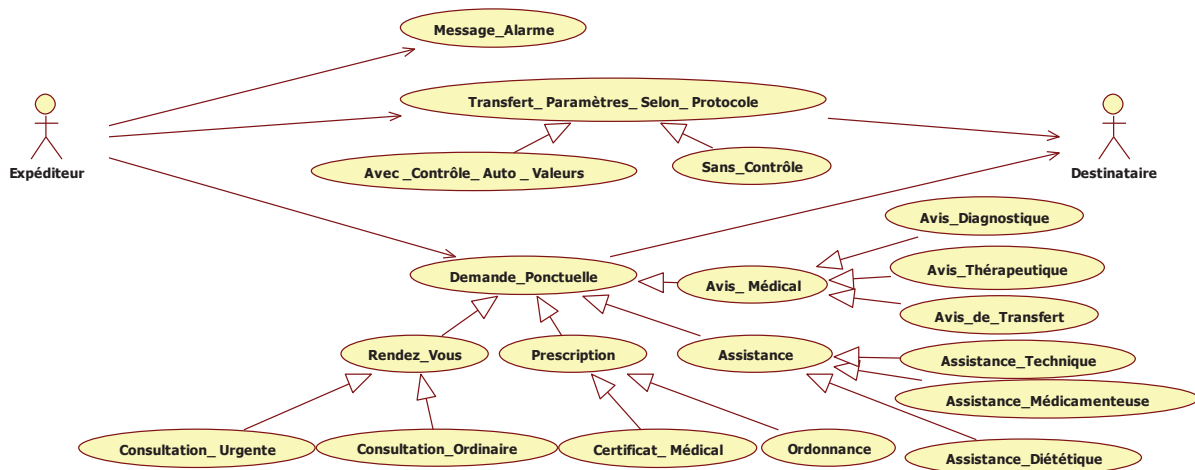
Message_Alarme

Expéditeur

Transfert_ Paramètres_ Selon_ Protocole

Destinataire

Avec _Contrôle_ Auto _ Valeurs

Sans_Contrôle

Avis_Diagnostique

Demande_Ponctuelle

Avis_ Médical

Avis_Thérapeutique

Avis_de_Transfert

Rendez_Vous

Prescription

Assistance

Assistance_Technique

Assistance_Médicamenteuse

Consultation_ Urgente

Consultation_Ordinaire

Certificat_ Médical

Ordonnance

Assistance_Diététique